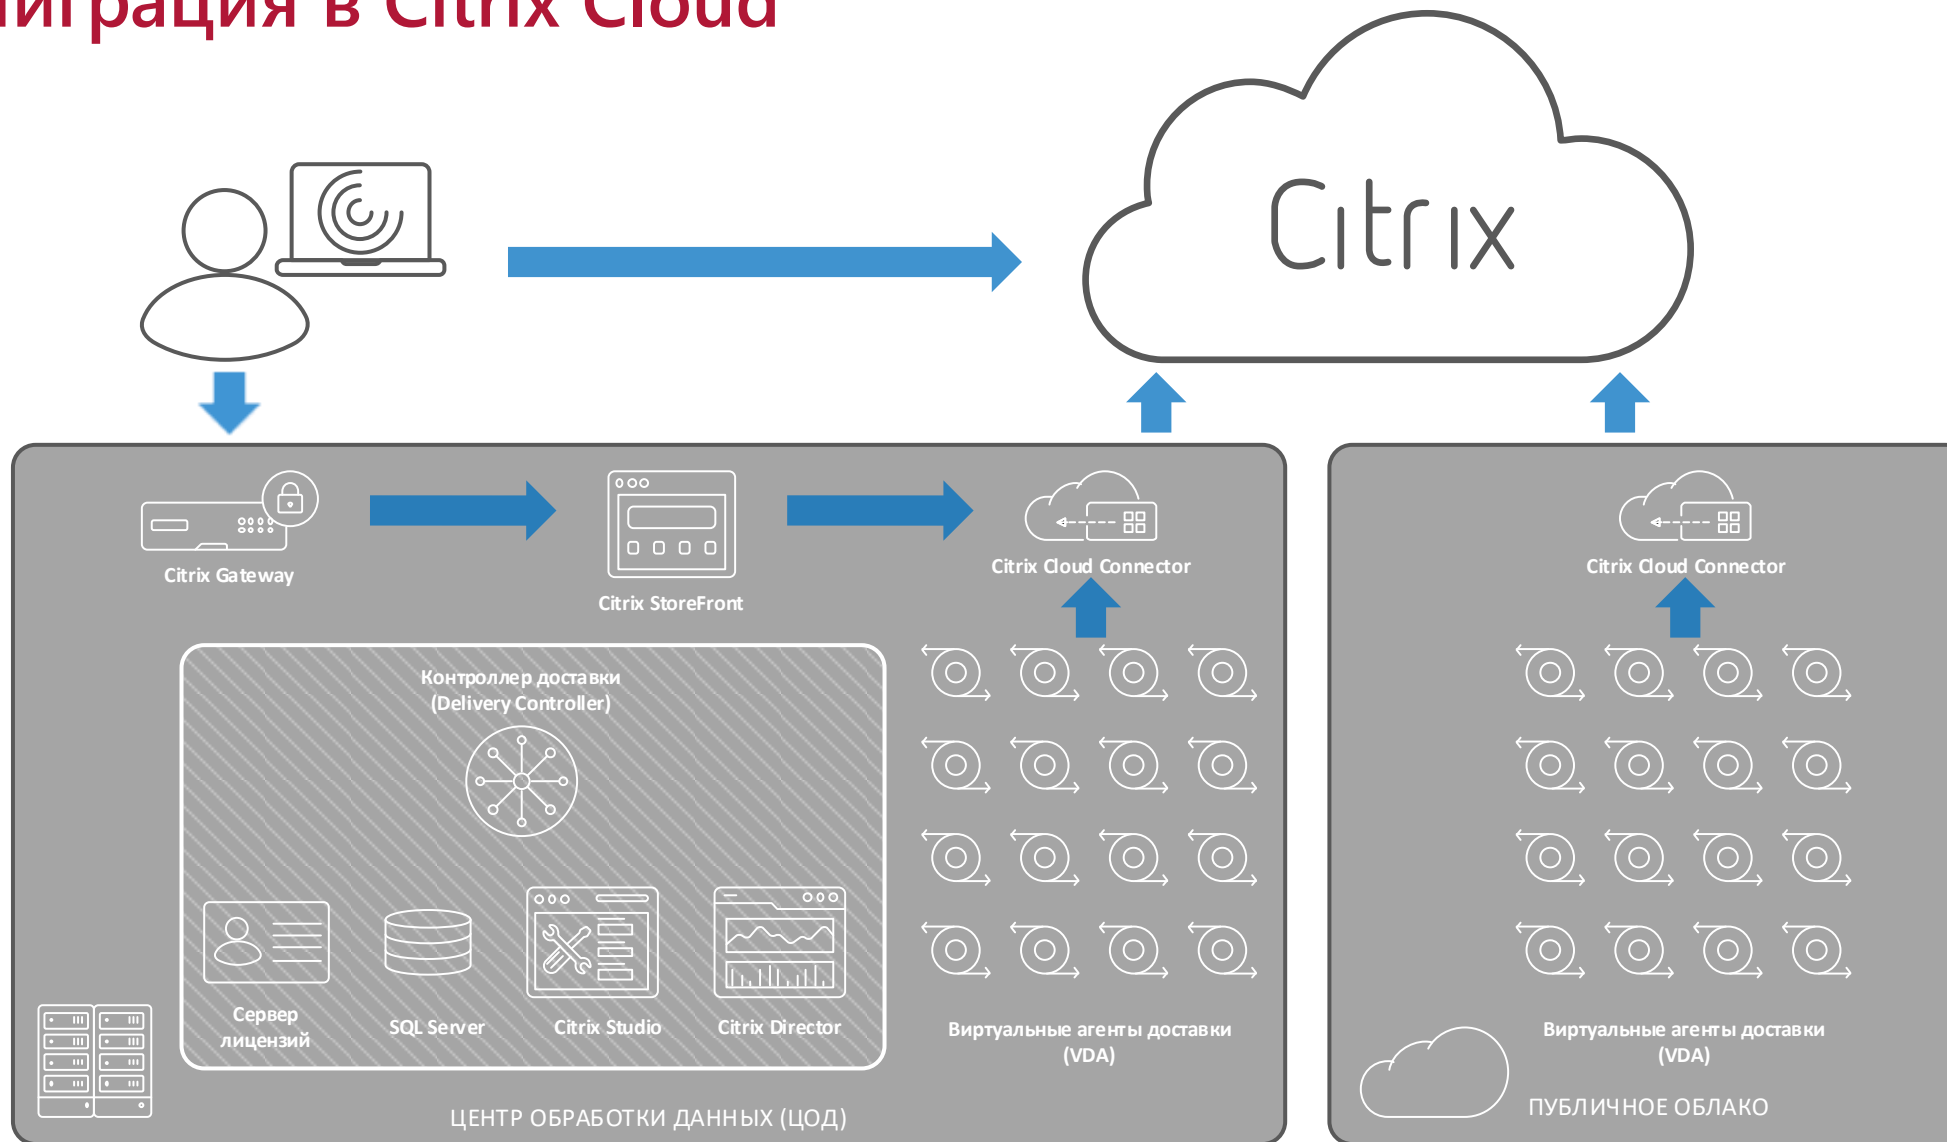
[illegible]играция в Citrix Cloud

Citrix

Citrix Gateway

Citrix StoreFront

Citrix Cloud Connector

Citrix Cloud Connector

Контроллер доставки (Delivery Controller)

Сервер лицензий

SQL Server

Citrix Studio

Citrix Director

Виртуальные агенты доставки (VDA)

Виртуальные агенты доставки (VDA)

ЦЕНТР ОБРАБОТКИ ДАННЫХ (ЦОД)

ПУБЛИЧНОЕ ОБЛАКО